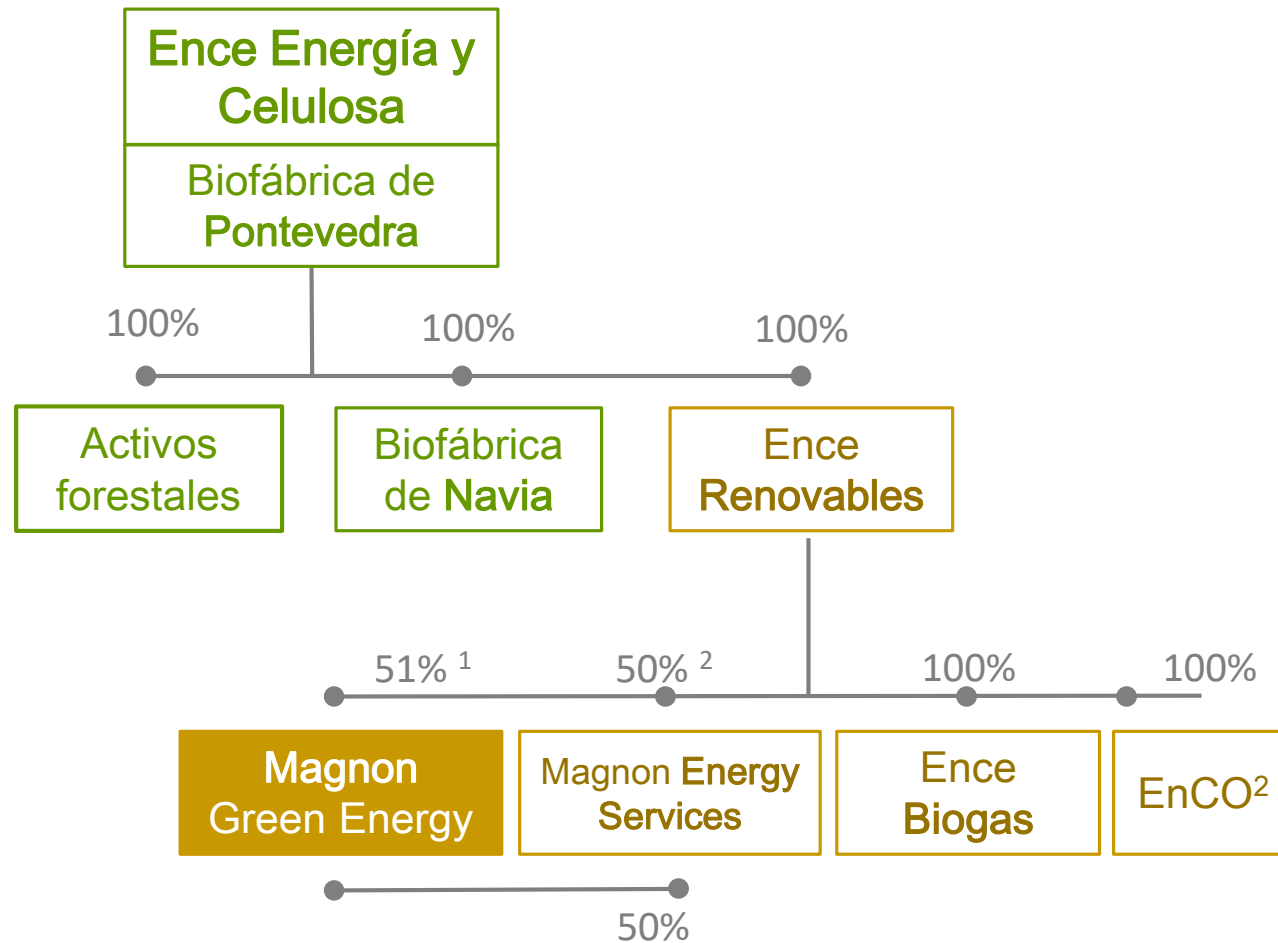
Ence Energía y Celulosa

Biofábrica de Pontevedra

100%

100%

100%

Activos forestales

Biofábrica de Navia

Ence Renovables

51% $^1$

50% $^2$

100%

100%

Magnon Green Energy

Magnon Energy Services

Ence Biogas

EnCO$^2$

50%